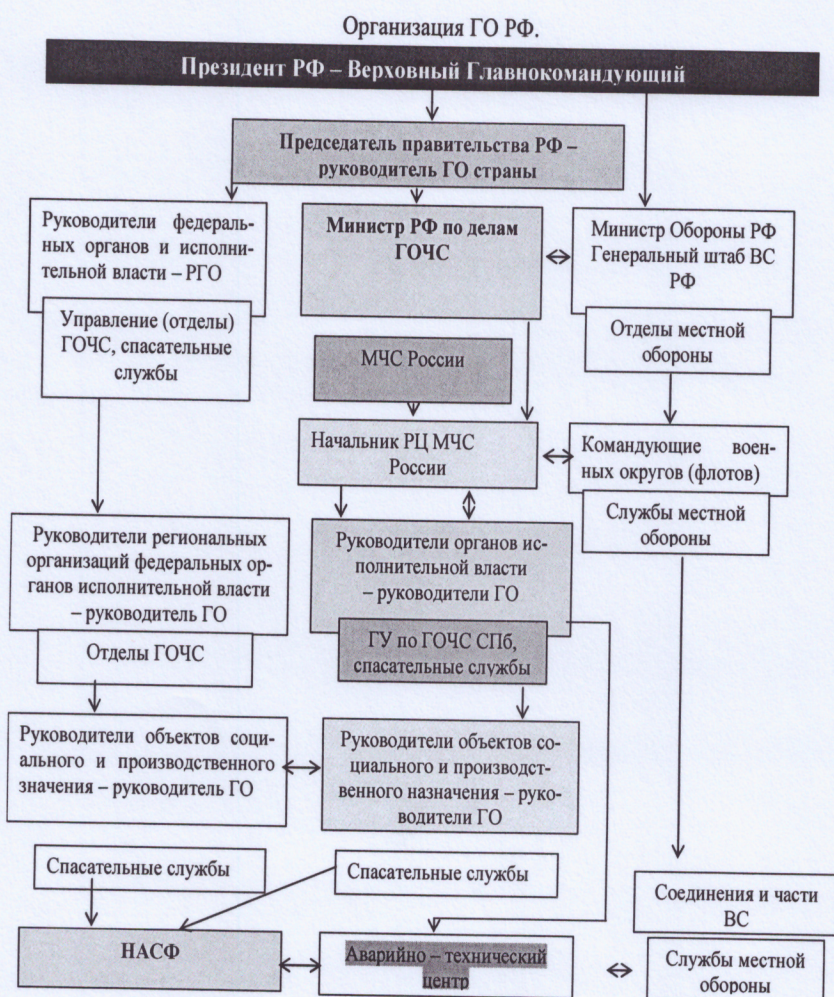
Организация ГО РФ.

Президент РФ – Верховный Главнокомандующий

Председатель правительства РФ – руководитель ГО страны

Руководители федеральных органов и исполнительной власти – РГО

Управление (отделы) ГОЧС, спасательные службы

Министр РФ по делам ГОЧС

Министр Обороны РФ Генеральный штаб ВС РФ

Отделы местной обороны

МЧС России

Начальник РЦ МЧС России

Командующие военных округов (флотов)

Службы местной обороны

Руководители региональных организаций федеральных органов исполнительной власти – руководитель ГО

Отделы ГОЧС

Руководители органов исполнительной власти – руководители ГО

ГУ по ГОЧС СПб, спасательные службы

Руководители объектов социального и производственного значения – руководитель ГО

Руководители объектов социального и производственного назначения – руководители ГО

Спасательные службы

Спасательные службы

Соединения и части ВС

НАСФ

Аварийно – технический центр

Службы местной обороны